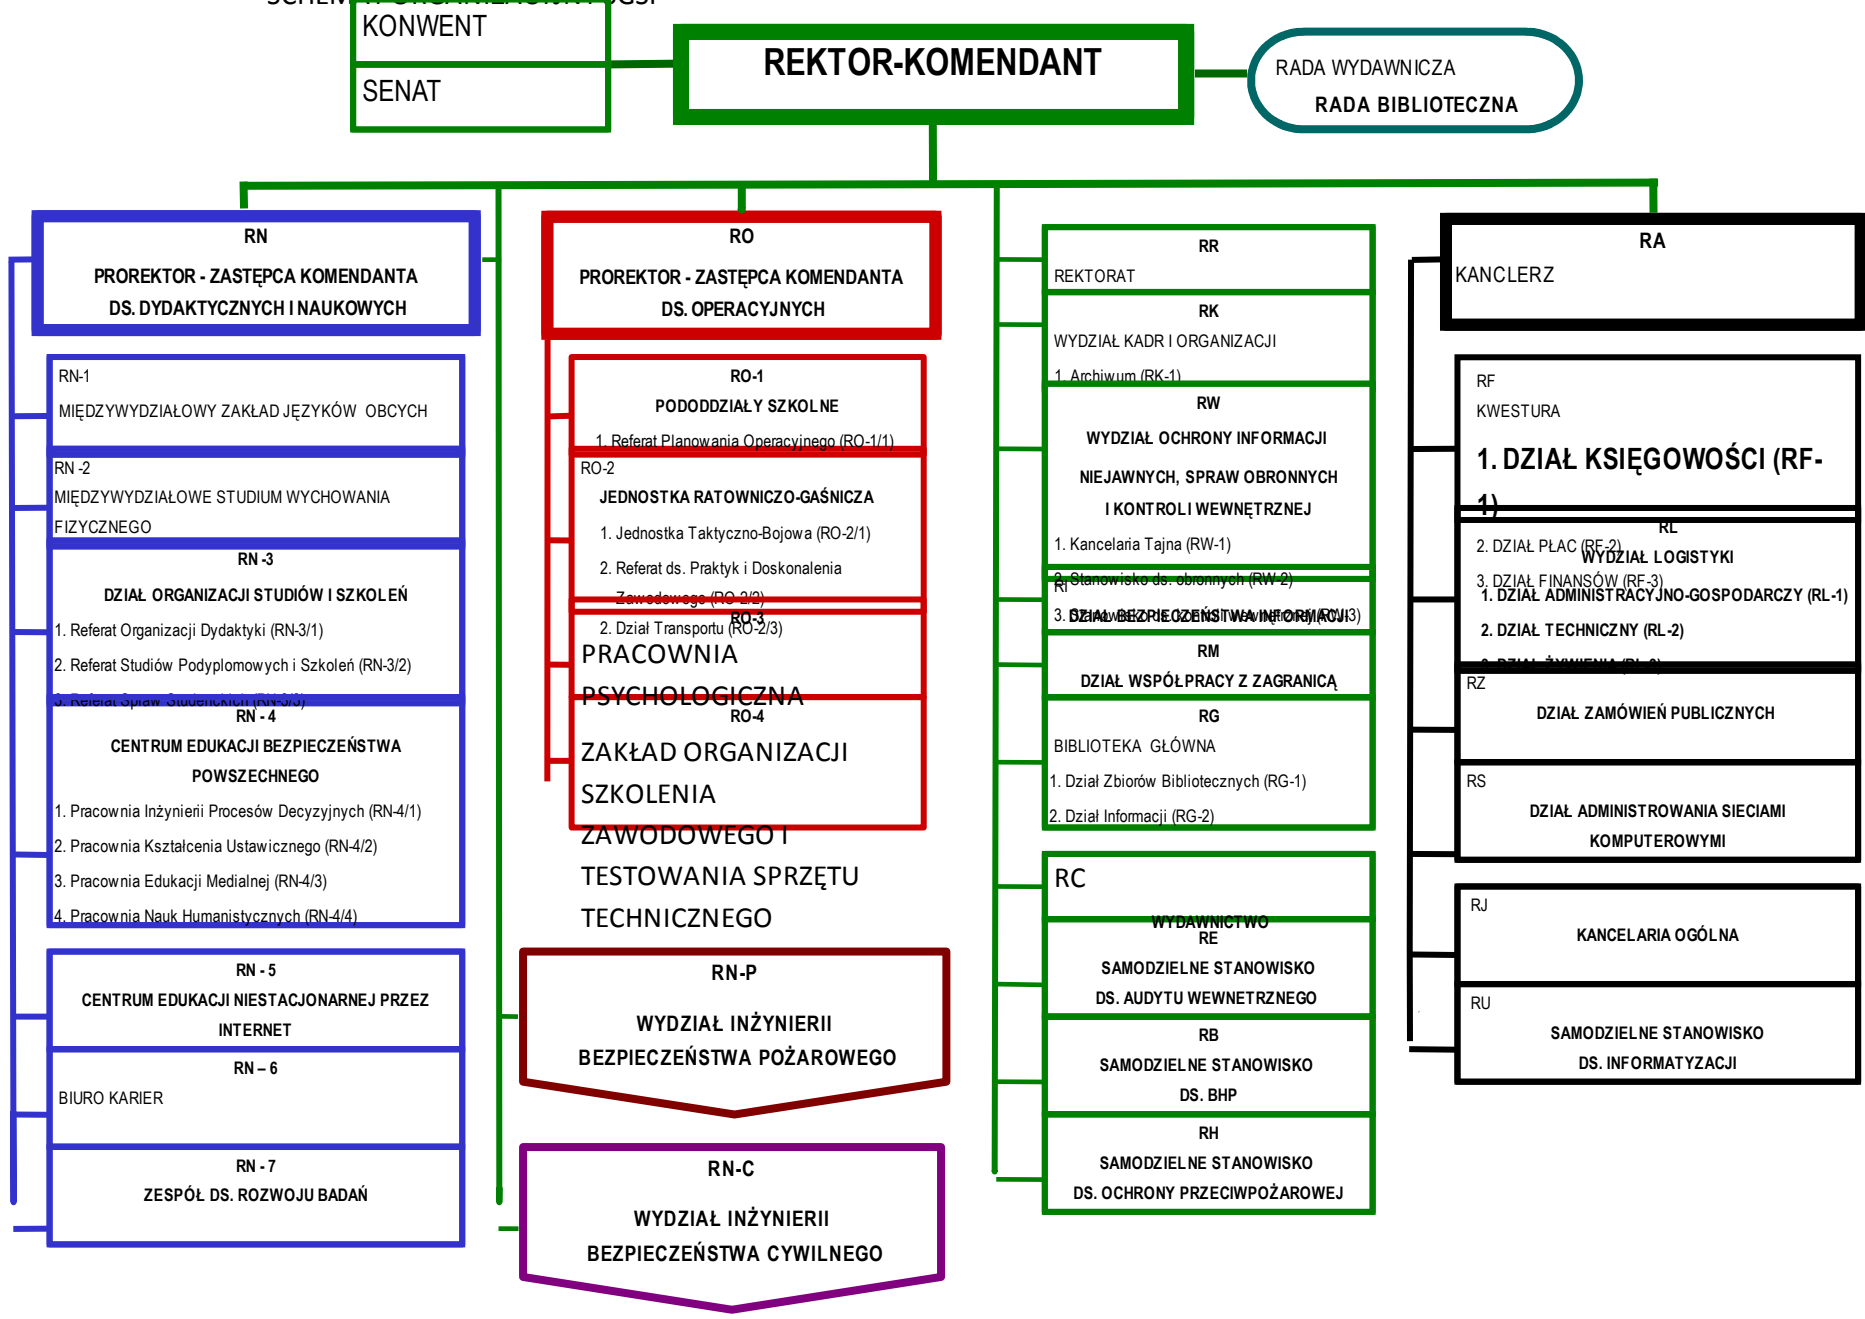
KONWENT

SENAT

REKTOR-KOMENDANT

RADA WYDAWNICZA

RADA BIBLIOTECZNA

RN
PROREKTOR - ZASTĘPCA KOMENDANTA
DS. DYDAKTYCZNYCH I NAUKOWYCH

RN-1
MIĘDZYWYDZIAŁOWY ZAKŁAD JĘZYKÓW OBCYCH

RN -2
MIĘDZYWYDZIAŁOWE STUDIUM WYCHOWANIA FIZYCZNEGO

RN -3
DZIAŁ ORGANIZACJI STUDIÓW I SZKOLEŃ
1. Referat Organizacji Dydaktyki (RN-3/1)
2. Referat Studiów Podyplomowych i Szkoleń (RN-3/2)
3. Referat Spraw Studenckich (RN-3/3)

RN - 4
CENTRUM EDUKACJI BEZPIECZEŃSTWA POWSZECHNEGO
1. Pracownia Inżynierii Procesów Decyzyjnych (RN-4/1)
2. Pracownia Kształcenia Ustawicznego (RN-4/2)
3. Pracownia Edukacji Medialnej (RN-4/3)
4. Pracownia Nauk Humanistycznych (RN-4/4)

RN - 5
CENTRUM EDUKACJI NIESTACJONARNEJ PRZEZ INTERNET

RN – 6
BIURO KARIER

RN - 7
ZESPÓŁ DS. ROZWOJU BADAŃ

RO
PROREKTOR - ZASTĘPCA KOMENDANTA
DS. OPERACYJNYCH

RO-1
PODODDZIAŁY SZKOLNE
1. Referat Planowania Operacyjnego (RO-1/1)

RO-2
JEDNOSTKA RATOWNICZO-GAŚNICZA
1. Jednostka Taktyczno-Bojowa (RO-2/1)
2. Referat ds. Praktyk i Doskonalenia Zawodowego (RO-2/2)
2. Dział Transportu (RO-2/3)

RO-3
PRACOWNIA PSYCHOLOGICZNA

RO-4
ZAKŁAD ORGANIZACJI SZKOLENIA ZAWODOWEGO I TESTOWANIA SPRZĘTU TECHNICZNEGO

RN-P
WYDZIAŁ INŻYNIERII
BEZPIECZEŃSTWA POŻAROWEGO

RN-C
WYDZIAŁ INŻYNIERII
BEZPIECZEŃSTWA CYWILNEGO

RR
REKTORAT

RK
WYDZIAŁ KADR I ORGANIZACJI
1. Archiwum (RK-1)

RW
WYDZIAŁ OCHRONY INFORMACJI NIEJAWNYCH, SPRAW OBRONNYCH I KONTROLI WEWNĘTRZNEJ
1. Kancelaria Tajna (RW-1)
2. Stanowisko ds. obronnych (RW-2)
3. Stanowisko ds. kontroli wewnętrznej (RW-3)

RI
DZIAŁ BEZPIECZEŃSTWA INFORMACJI

RM
DZIAŁ WSPÓŁPRACY Z ZAGRANICĄ

RG
BIBLIOTEKA GŁÓWNA
1. Dział Zbiorów Bibliotecznych (RG-1)
2. Dział Informacji (RG-2)

RC
WYDAWNICTWO

RE
SAMODZIELNE STANOWISKO
DS. AUDYTU WEWNETRZNEGO

RB
SAMODZIELNE STANOWISKO
DS. BHP

RH
SAMODZIELNE STANOWISKO
DS. OCHRONY PRZECIWPOŻAROWEJ

RA
KANCLERZ

RF
KWESTURA
1. DZIAŁ KSIĘGOWOŚCI (RF-1)
2. DZIAŁ PŁAC (RF-2)
3. DZIAŁ FINANSÓW (RF-3)

RL
WYDZIAŁ LOGISTYKI
1. DZIAŁ ADMINISTRACYJNO-GOSPODARCZY (RL-1)
2. DZIAŁ TECHNICZNY (RL-2)
3. DZIAŁ ŻYWIENIA (RL-3)

RZ
DZIAŁ ZAMÓWIEŃ PUBLICZNYCH

RS
DZIAŁ ADMINISTROWANIA SIECIAMI KOMPUTEROWYMI

RJ
KANCELARIA OGÓLNA

RU
SAMODZIELNE STANOWISKO
DS. INFORMATYZACJI